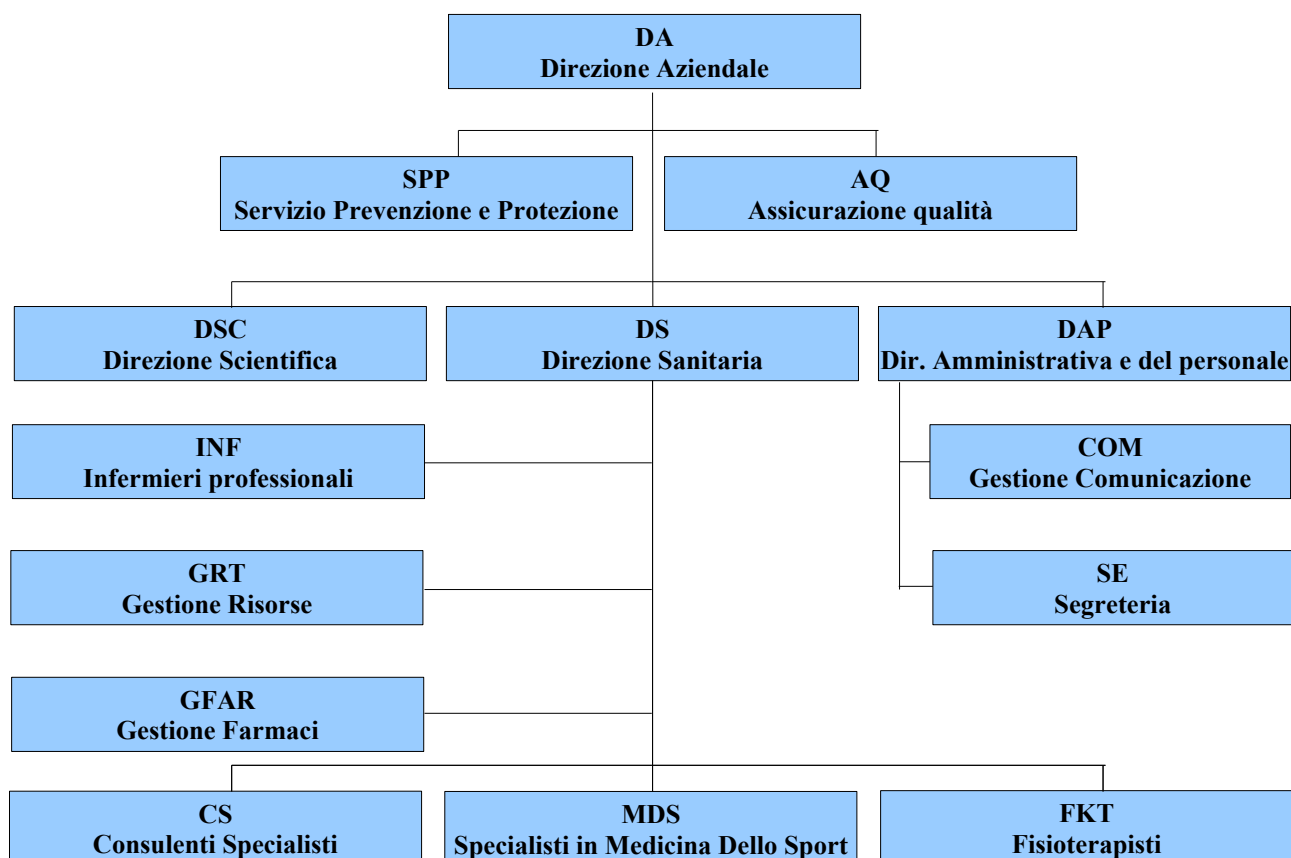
DA
Direzione Aziendale

SPP
Servizio Prevenzione e Protezione

AQ
Assicurazione qualità

DSC
Direzione Scientifica

DS
Direzione Sanitaria

DAP
Dir. Amministrativa e del personale

INF
Infermieri professionali

COM
Gestione Comunicazione

GRT
Gestione Risorse

SE
Segreteria

GFAR
Gestione Farmaci

CS
Consulenti Specialisti

MDS
Specialisti in Medicina Dello Sport

FKT
Fisioterapisti